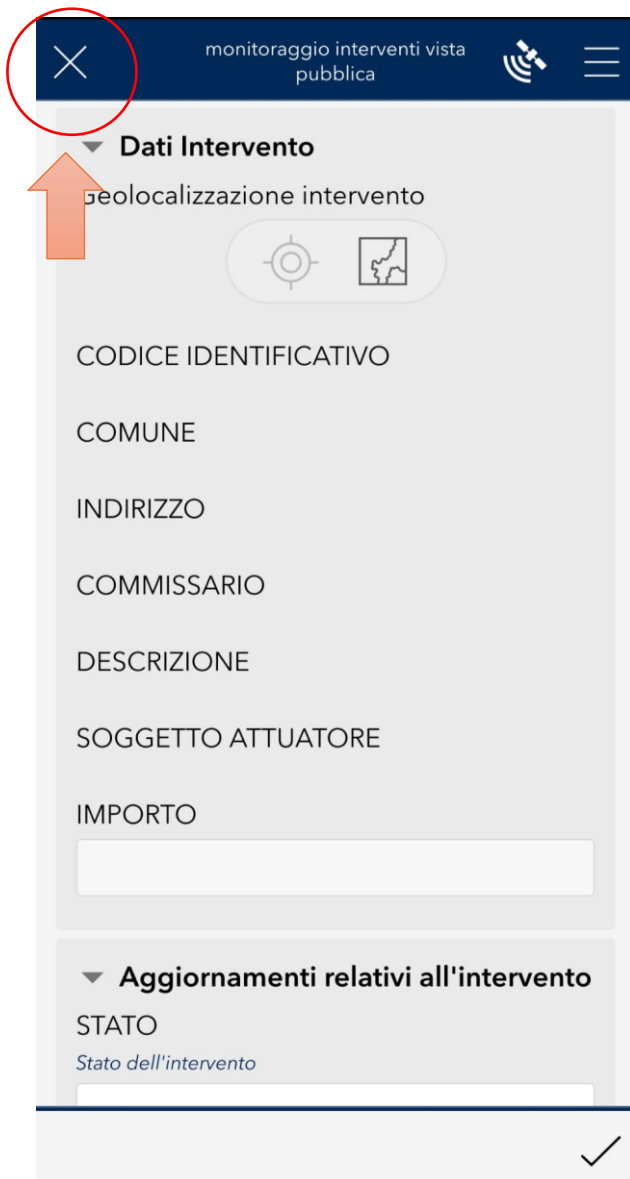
monitoraggio interventi vista pubblica

Dati Intervento

Geolocalizzazione intervento

CODICE IDENTIFICATIVO

COMUNE

INDIRIZZO

COMMISSARIO

DESCRIZIONE

SOGGETTO ATTUATORE

IMPORTO

Aggiornamenti relativi all'intervento

STATO

Stato dell'intervento